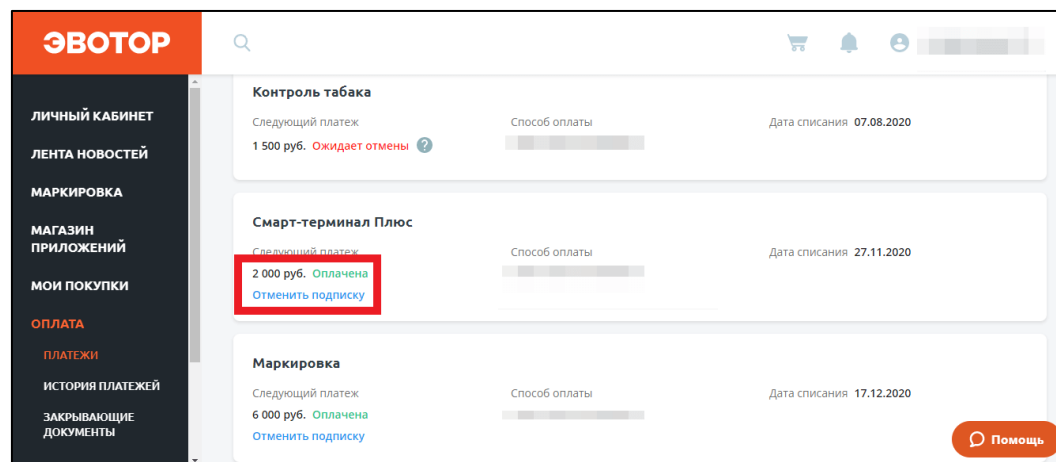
ЭВОТОР

ЛИЧНЫЙ КАБИНЕТ
ЛЕНТА НОВОСТЕЙ
МАРКИРОВКА
МАГАЗИН ПРИЛОЖЕНИЙ
МОИ ПОКУПКИ
ОПЛАТА
ПЛАТЕЖИ
ИСТОРИЯ ПЛАТЕЖЕЙ
ЗАКРЫВАЮЩИЕ ДОКУМЕНТЫ

Контроль табака
Следующий платеж
1 500 руб. Ожидает отмены
Способ оплаты
Дата списания 07.08.2020

Смарт-терминал Плюс
Следующий платеж
2 000 руб. Оплачена
Отменить подписку
Способ оплаты
Дата списания 27.11.2020

Маркировка
Следующий платеж
6 000 руб. Оплачена
Отменить подписку
Способ оплаты
Дата списания 17.12.2020

Помощь